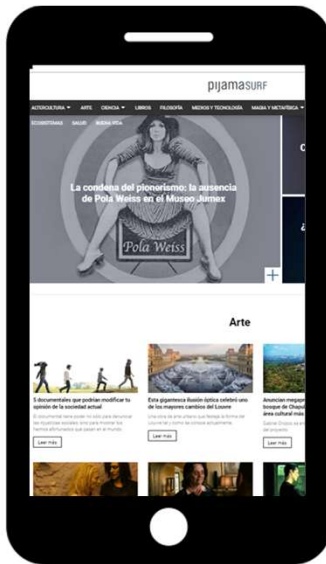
pijamaSURF

ALTERCULTURA ▾ ARTE CIENCIA ▾ LIBROS FILOSOFÍA MEDIOS Y TECNOLOGÍA MAGIA Y METAFÍSICA ▾

ECOSISTEMAS SALUD BUENA VIDA

La condena del pionerismo: la ausencia de Pola Weiss en el Museo Jumex

Pola Weiss

+

Arte

5 documentales que podrían modificar tu opinión de la sociedad actual

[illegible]

Leer más

Esta gigantesca ilusión óptica celebró uno de los mayores cambios del Louvre

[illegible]

Leer más

Anuncian megaproyecto bosque de Chapultepec área cultural más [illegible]

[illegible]

Leer más